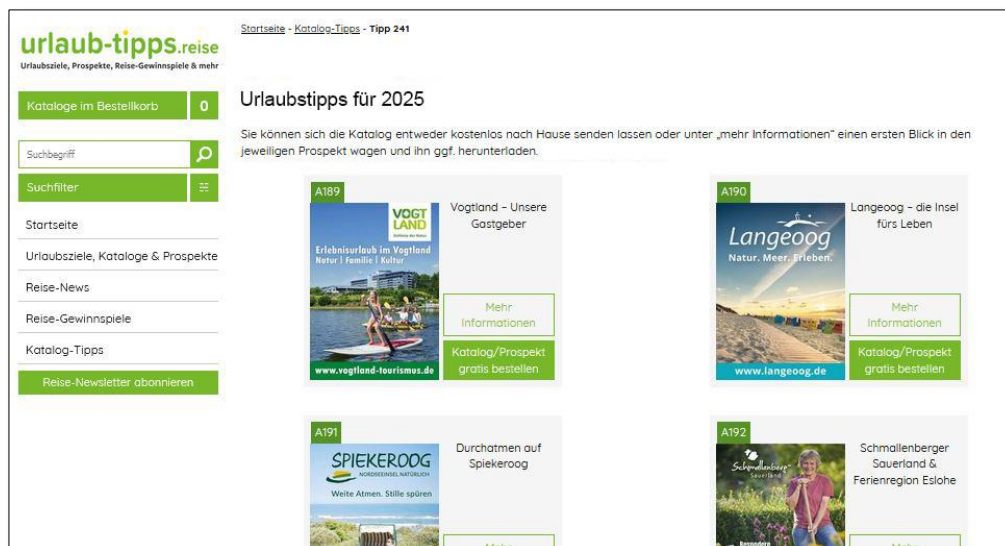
urlaub-tipps.reise
Urlaubsziele, Prospekte, Reise-Gewinnspiele & mehr

Kataloge im Bestellkorb 0

Suchbegriff

Suchfilter

Startseite
Urlaubsziele, Kataloge & Prospekte
Reise-News
Reise-Gewinnspiele
Katalog-Tipps
Reise-Newsletter abonnieren

Startseite - Katalog-Tipps - Tipp 241

Urlaubstipps für 2025

Sie können sich die Katalog entweder kostenlos nach Hause senden lassen oder unter „mehr Informationen" einen ersten Blick in den jeweiligen Prospekt wagen und ihn ggf. herunterladen.

A189
VOGT LAND
Erlebnisurlaub im Vogtland
Natur | Familie | Kultur
www.vogtland-tourismus.de
Vogtland – Unsere Gastgeber
Mehr Informationen
Katalog/Prospekt gratis bestellen

A190
Langeoog
Natur. Meer. Erleben.
www.langeoog.de
Langeoog – die Insel fürs Leben
Mehr Informationen
Katalog/Prospekt gratis bestellen

A191
SPIEKEROOG
NORDSEEINSEL NATÜRLICH
Weite Atmen. Stille spüren
Durchatmen auf Spiekeroog
Mehr

A192
Schmallenberger Sauerland
Schmallenberger Sauerland & Ferienregion Eslohe
Mehr